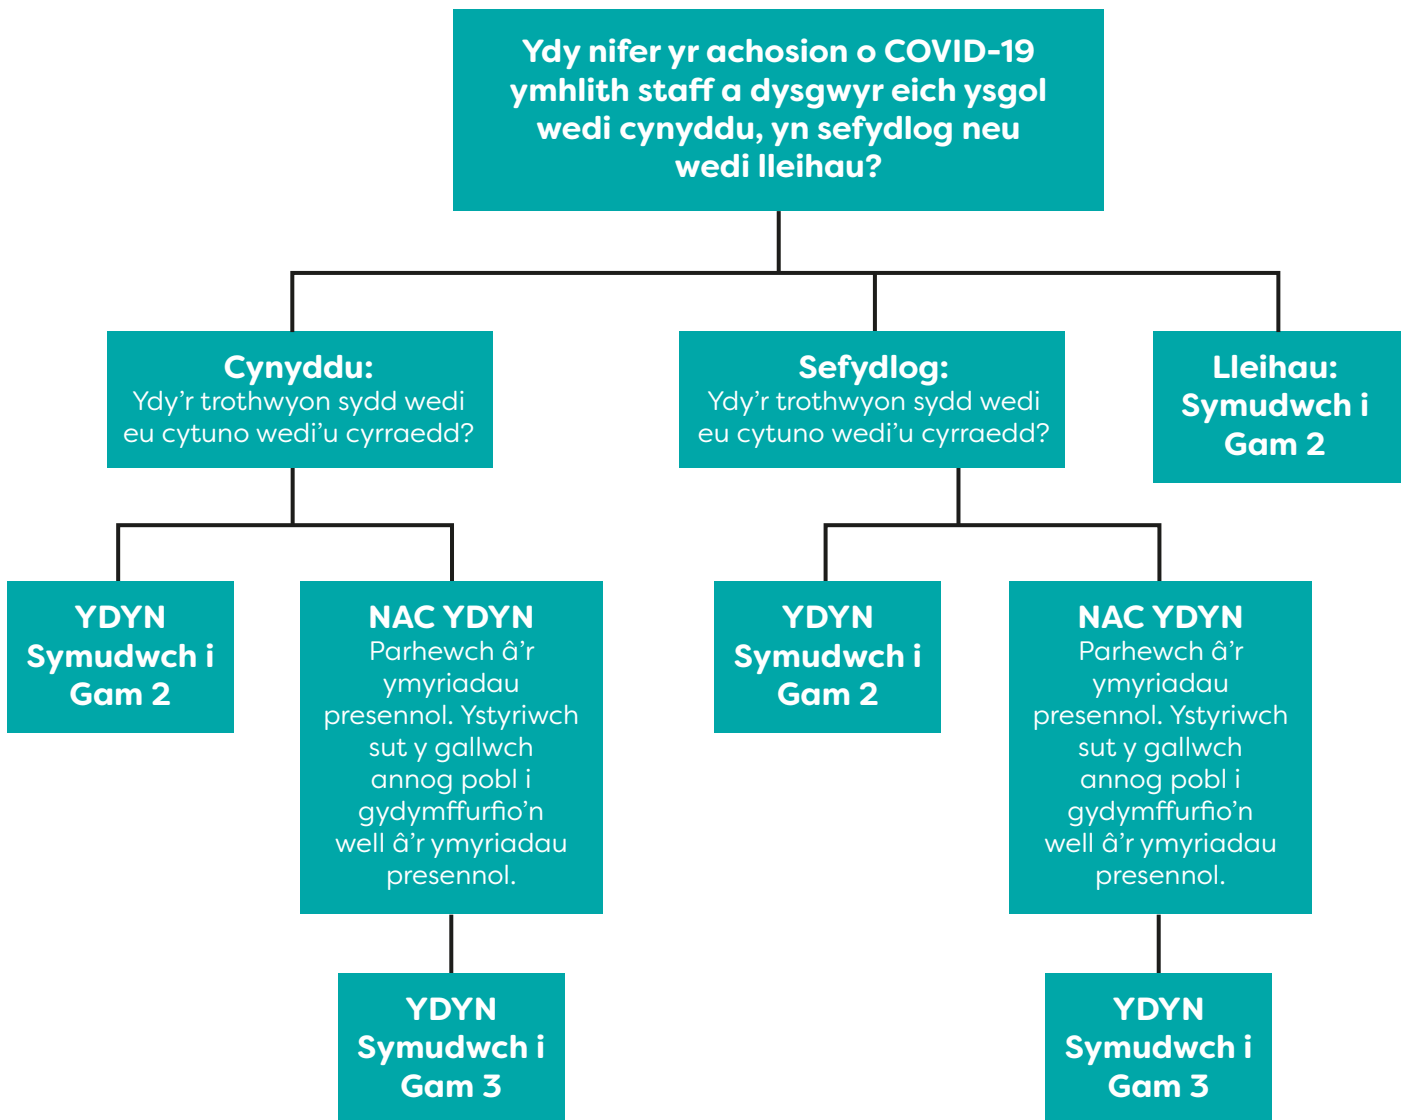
Ydy nifer yr achosion o COVID-19 ymhlith staff a dysgwyr eich ysgol wedi cynyddu, yn sefydlog neu wedi lleihau?

Cynyddu:
Ydy'r trothwyon sydd wedi eu cytuno wedi'u cyrraedd?

Sefydlog:
Ydy'r trothwyon sydd wedi eu cytuno wedi'u cyrraedd?

Lleihau:
Symudwch i Gam 2

YDYN
Symudwch i Gam 2

NAC YDYN
Parhewch â'r ymyriadau presennol. Ystyriwch sut y gallwch annog pobl i gydymffurfio'n well â'r ymyriadau presennol.

YDYN
Symudwch i Gam 2

NAC YDYN
Parhewch â'r ymyriadau presennol. Ystyriwch sut y gallwch annog pobl i gydymffurfio'n well â'r ymyriadau presennol.

YDYN
Symudwch i Gam 3

YDYN
Symudwch i Gam 3